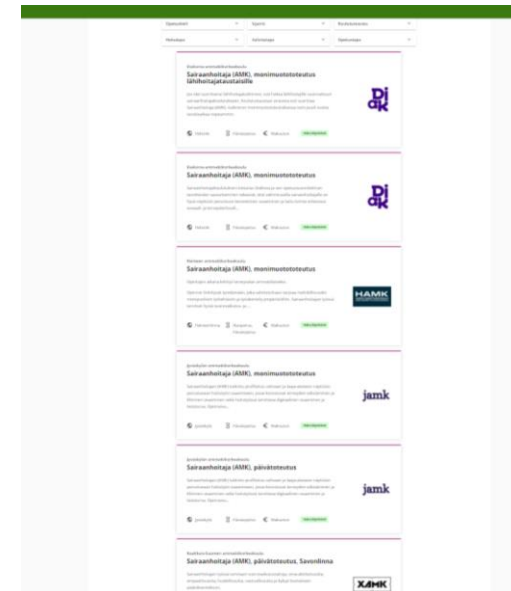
Sairaanhoitaja (AMK), monimuotototeutus lähihoitajataustaisille

Diak

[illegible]

Sairaanhoitaja (AMK), monimuotototeutus

Diak

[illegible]

Sairaanhoitaja (AMK), monimuotototeutus

HAMK

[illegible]

Sairaanhoitaja (AMK), monimuotototeutus

jamk

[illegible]

Sairaanhoitaja (AMK), päivätoteutus

jamk

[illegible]

Sairaanhoitaja (AMK), päivätoteutus, Savonlinna

XAMK